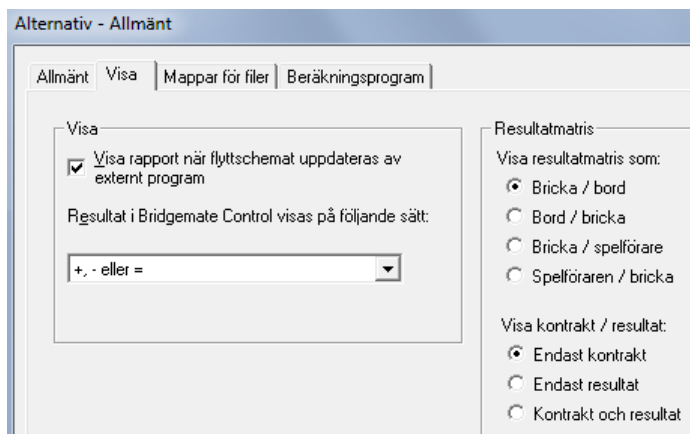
Alternativ - Allmänt

Allmänt | Visa | Mappar för filer | Beräkningsprogram

Visa

Visa rapport när flyttschemat uppdateras av externt program

Resultat i Bridgemate Control visas på följande sätt:

+, - eller =

Resultatmatris

Visa resultatmatris som:

Bricka / bord

Bord / bricka

Bricka / spelförare

Spelföraren / bricka

Visa kontrakt / resultat:

Endast kontrakt

Endast resultat

Kontrakt och resultat